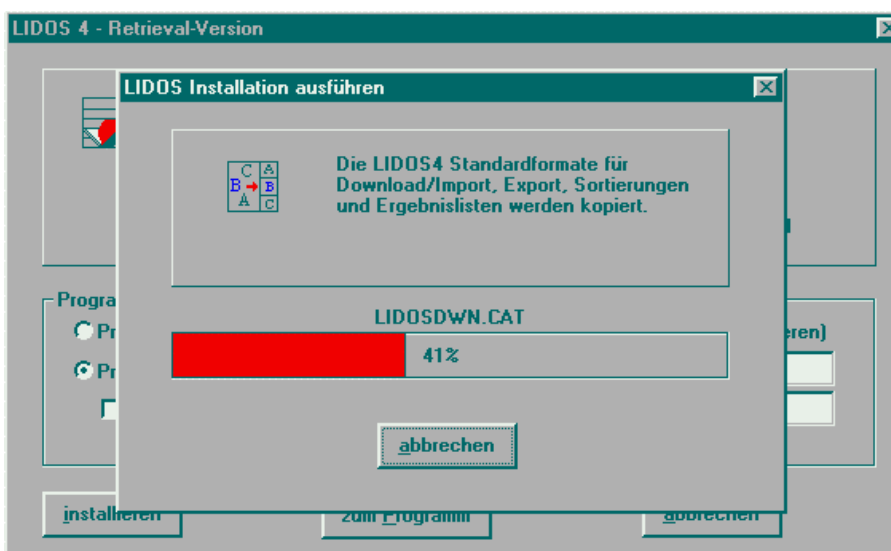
LIDOS 4 - Retrieval-Version

LIDOS Installation ausführen

C A
B B
A C

Die LIDOS4 Standardformate für Download/Import, Export, Sortierungen und Ergebnislisten werden kopiert.

LIDOSDWN.CAT

41%

abbrechen

Progra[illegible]

Pr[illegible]

Pr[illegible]

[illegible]eren)

installieren

zum Programm

abbrechen